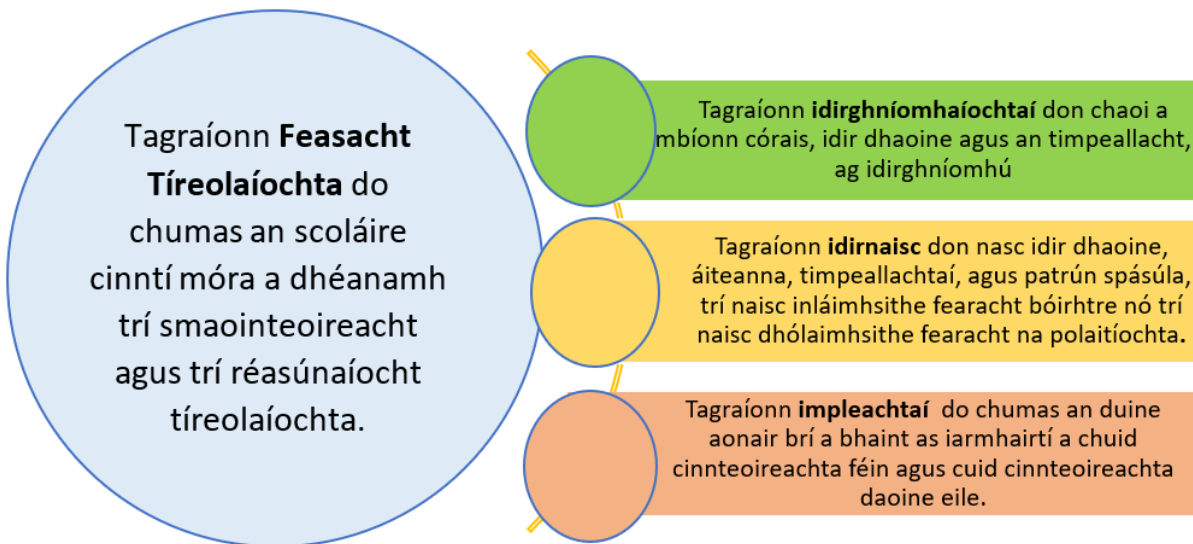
Tagraíonn **Feasacht Tíreolaíochta** do chumas an scoláire cinntí móra a dhéanamh trí smaointeoireacht agus trí réasúnaíocht tíreolaíochta.

Tagraíonn **idirghníomhaíochtaí** don chaoi a mbíonn córais, idir dhaoine agus an timpeallacht, ag idirghníomhú

Tagraíonn **idirnaisc** don nasc idir dhaoine, áiteanna, timpeallachtaí, agus patrún spásúla, trí naisc inláimhsithe fearacht bóirhtre nó trí naisc dhólaimhsithe fearacht na polaitíochta.

Tagraíonn **impleachtaí** do chumas an duine aonair brí a bhaint as iarmhairtí a chuid cinnteoireachta féin agus cuid cinnteoireachta daoine eile.